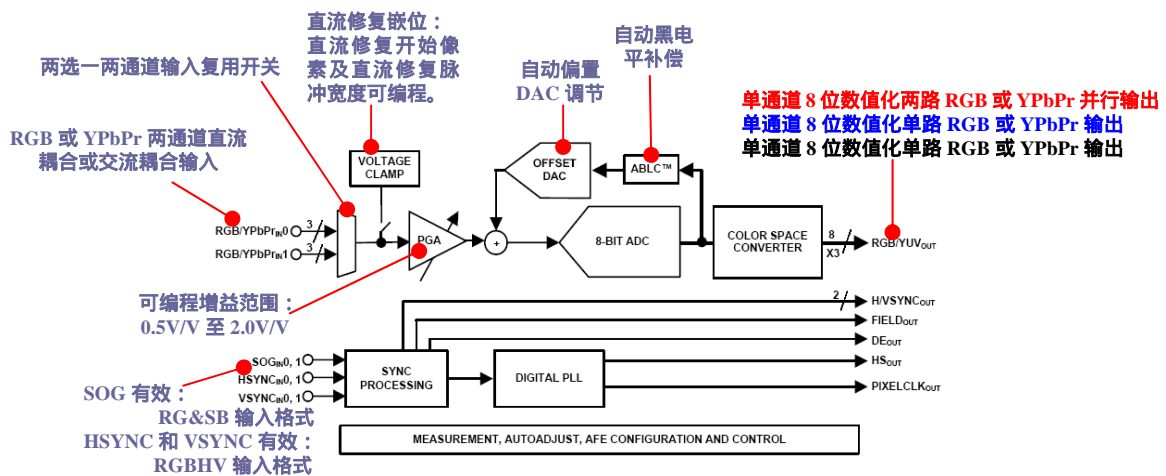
直流修复嵌位：直流修复开始像素及直流修复脉冲宽度可编程。

自动黑电平补偿

两选一两通道输入复用开关

自动偏置 DAC 调节

单通道 8 位数值化两路 RGB 或 YPbPr 并行输出
单通道 8 位数值化单路 RGB 或 YPbPr 输出
单通道 8 位数值化单路 RGB 或 YPbPr 输出

RGB 或 YPbPr 两通道直流耦合或交流耦合输入

VOLTAGE CLAMP

OFFSET DAC

ABLC™

RGB/YPbPr$_{IN}$0
RGB/YPbPr$_{IN}$1

3
3

PGA

+

8-BIT ADC

COLOR SPACE CONVERTER

8
X3

RGB/YUV$_{OUT}$

可编程增益范围：0.5V/V 至 2.0V/V

2

H/VSYNC$_{OUT}$
FIELD$_{OUT}$
DE$_{OUT}$
HS$_{OUT}$
PIXELCLK$_{OUT}$

SOG$_{IN}$0, 1
HSYNC$_{IN}$0, 1
VSYNC$_{IN}$0, 1

SYNC PROCESSING

DIGITAL PLL

SOG 有效：RG&SB 输入格式
HSYNC 和 VSYNC 有效：RGBHV 输入格式

MEASUREMENT, AUTOADJUST, AFE CONFIGURATION AND CONTROL